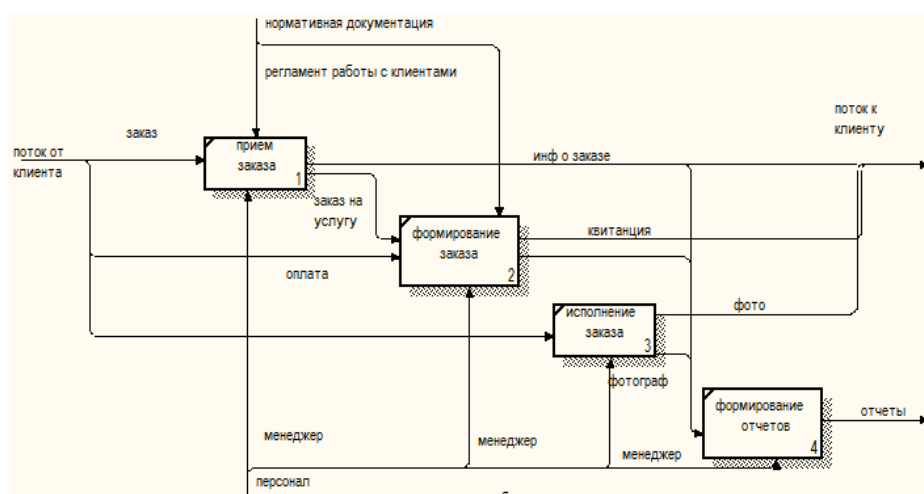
нормативная документация

регламент работы с клиентами

заказ

поток от клиента

прием заказа
1

заказ на услугу

инф о заказе

поток к клиенту

формирование заказа
2

квитанция

оплата

исполнение заказа
3

фото

фотограф

формирование отчетов
4

отчеты

менеджер

менеджер

менеджер

персонал